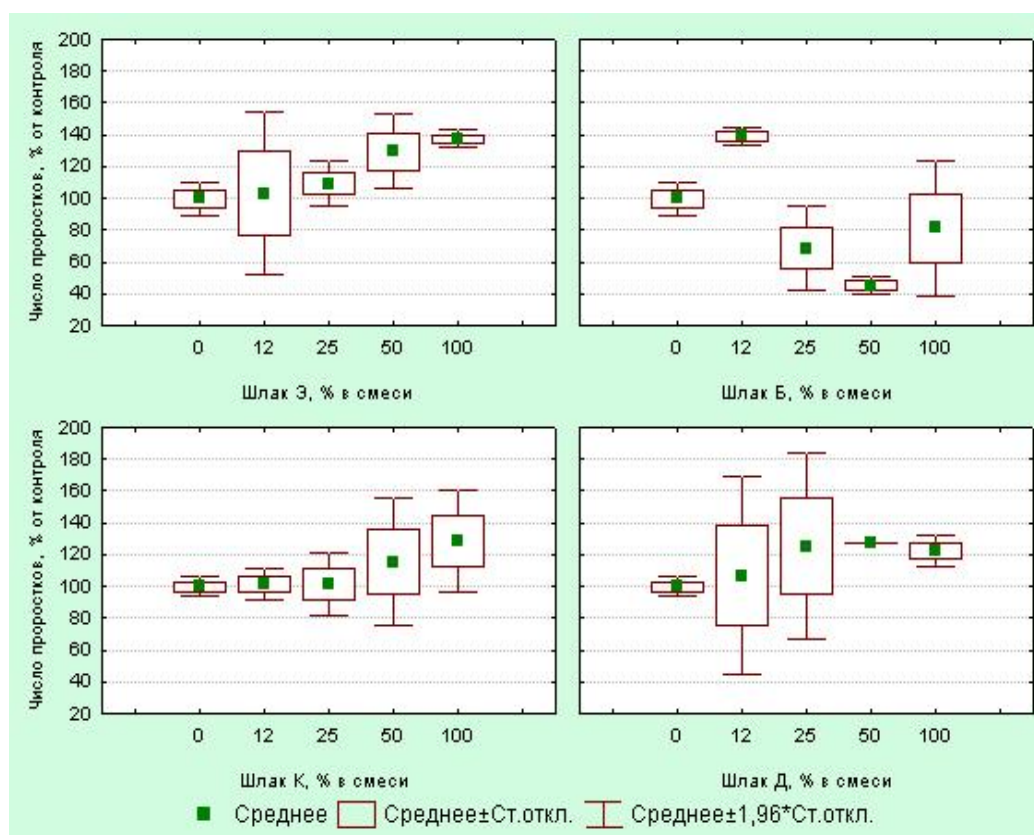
Число проростков, % от контроля

200
180
160
140
120
100
80
60
40
20

0 12 25 50 100

Шлак Э, % в смеси

0 12 25 50 100

Шлак Б, % в смеси

Число проростков, % от контроля

200
180
160
140
120
100
80
60
40
20

0 12 25 50 100

Шлак К, % в смеси

0 12 25 50 100

Шлак Д, % в смеси

Среднее Среднее±Ст.откл. Среднее±1,96*Ст.откл.